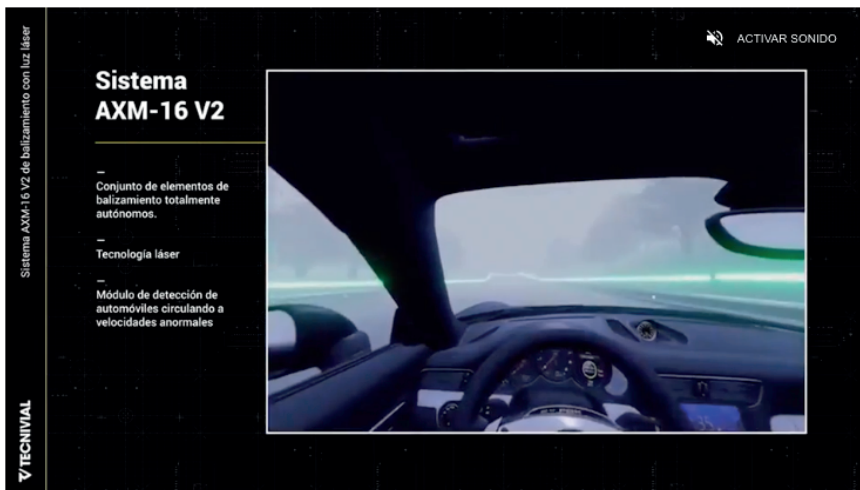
Sistema AXM-16 V2 de balizamiento con luz láser

ACTIVAR SONIDO

Sistema
AXM-16 V2

—
Conjunto de elementos de balizamiento totalmente autónomos.

—
Tecnología láser

—
Módulo de detección de automóviles circulando a velocidades anormales

TECNIVIAL